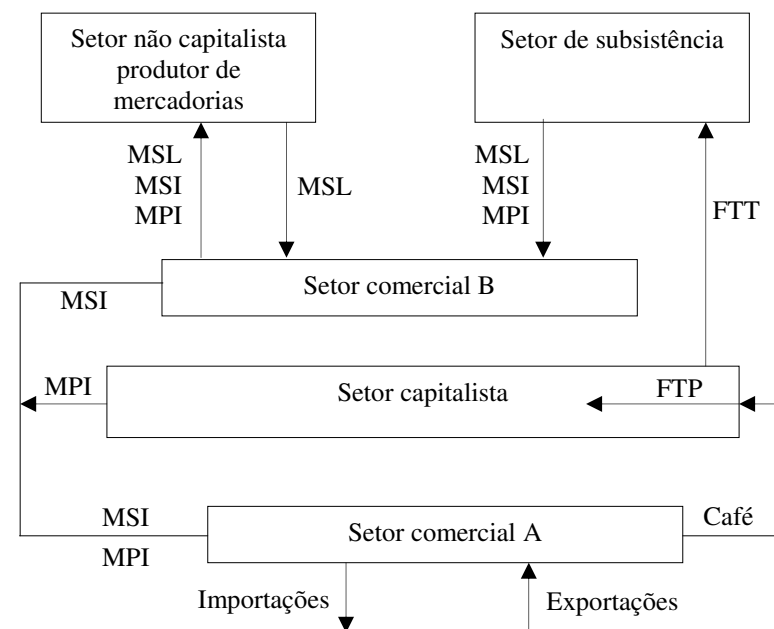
Setor não capitalista produtor de mercadorias

Setor de subsistência

MSL
MSI
MPI

MSL

MSL
MSI
MPI

FTT

MSI

Setor comercial B

MPI

Setor capitalista

FTP

MSI
MPI

Setor comercial A

Café

Importações

Exportações